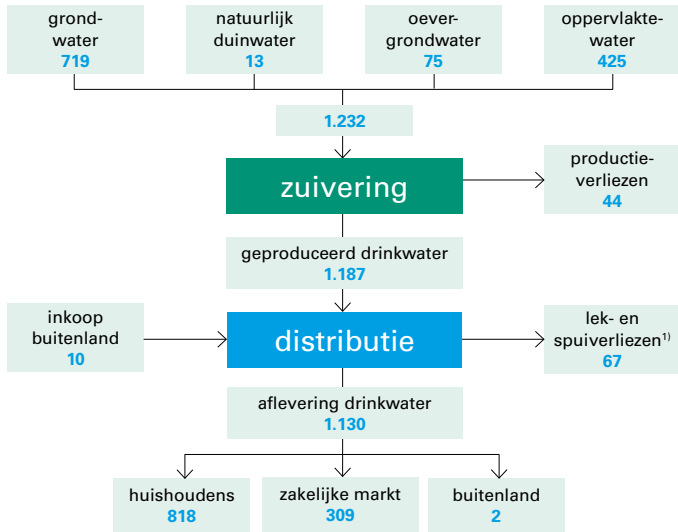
grond-
water
719

natuurlijk
duinwater
13

oever-
grondwater
75

oppervlakte-
water
425

1.232

zuivering

productie-
verliezen
44

geproduceerd drinkwater
1.187

inkoop
buitenland
10

distributie

lek- en
spuiverliezen$^{1)}$
67

aflevering drinkwater
1.130

huishoudens
818

zakelijke markt
309

buitenland
2